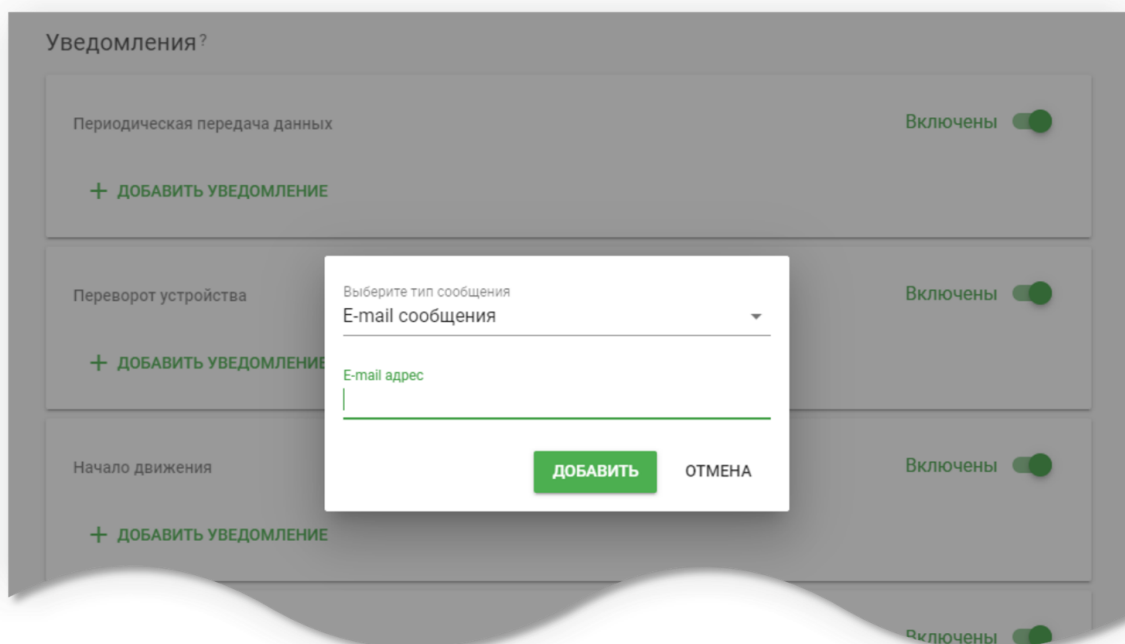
Уведомления?

Периодическая передача данных

Включены

+ ДОБАВИТЬ УВЕДОМЛЕНИЕ

Переворот устройства

Включены

+ ДОБАВИТЬ УВЕДОМЛЕНИЕ

Начало движения

Включены

+ ДОБАВИТЬ УВЕДОМЛЕНИЕ

Включены

Выберите тип сообщения
E-mail сообщения

E-mail адрес

ДОБАВИТЬ

ОТМЕНА